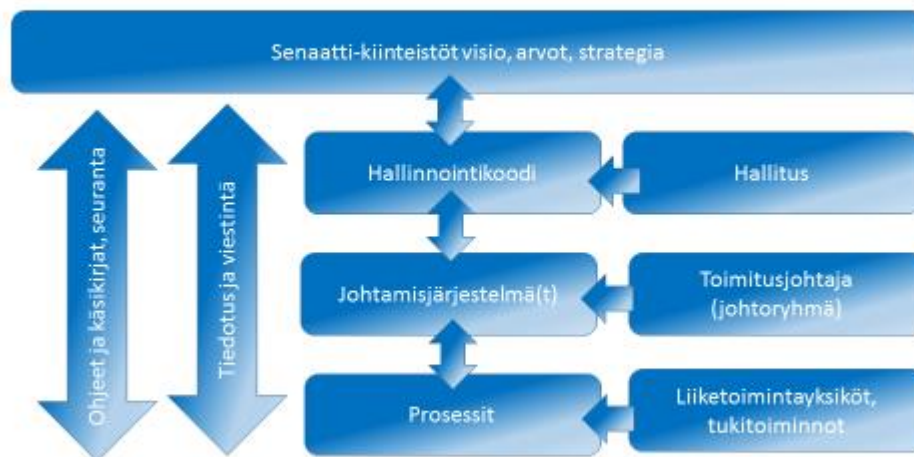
Senaatti-kiinteistöt visio, arvot, strategia

Ohjeet ja käsikirjat, seuranta

Tiedotus ja viestintä

Hallinnointikoodi

Hallitus

Johtamisjärjestelmä(t)

Toimitusjohtaja (johtoryhmä)

Prosessit

Liiketoimintayksiköt, tukitoiminnot